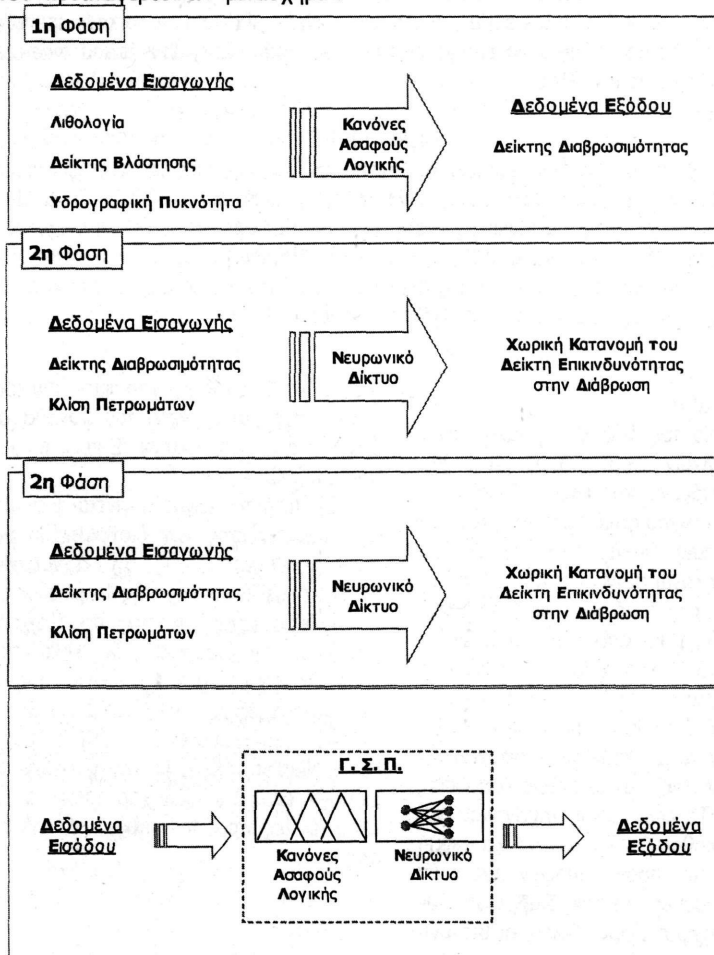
**1η** Φάση

Δεδομένα Εισαγωγής

Λιθολογία

Δείκτης Βλάστησης

Υδρογραφική Πυκνότητα

Κανόνες Ασαφούς Λογικής

Δεδομένα Εξόδου

Δείκτης Διαβρωσιμότητας

**2η** Φάση

Δεδομένα Εισαγωγής

Δείκτης Διαβρωσιμότητας

Κλίση Πετρωμάτων

Νευρωνικό Δίκτυο

Χωρική Κατανομή του Δείκτη Επικινδυνότητας στην Διάβρωση

**2η** Φάση

Δεδομένα Εισαγωγής

Δείκτης Διαβρωσιμότητας

Κλίση Πετρωμάτων

Νευρωνικό Δίκτυο

Χωρική Κατανομή του Δείκτη Επικινδυνότητας στην Διάβρωση

Γ. Σ. Π.

Δεδομένα Εισόδου

Κανόνες Ασαφούς Λογικής

Νευρωνικό Δίκτυο

Δεδομένα Εξόδου